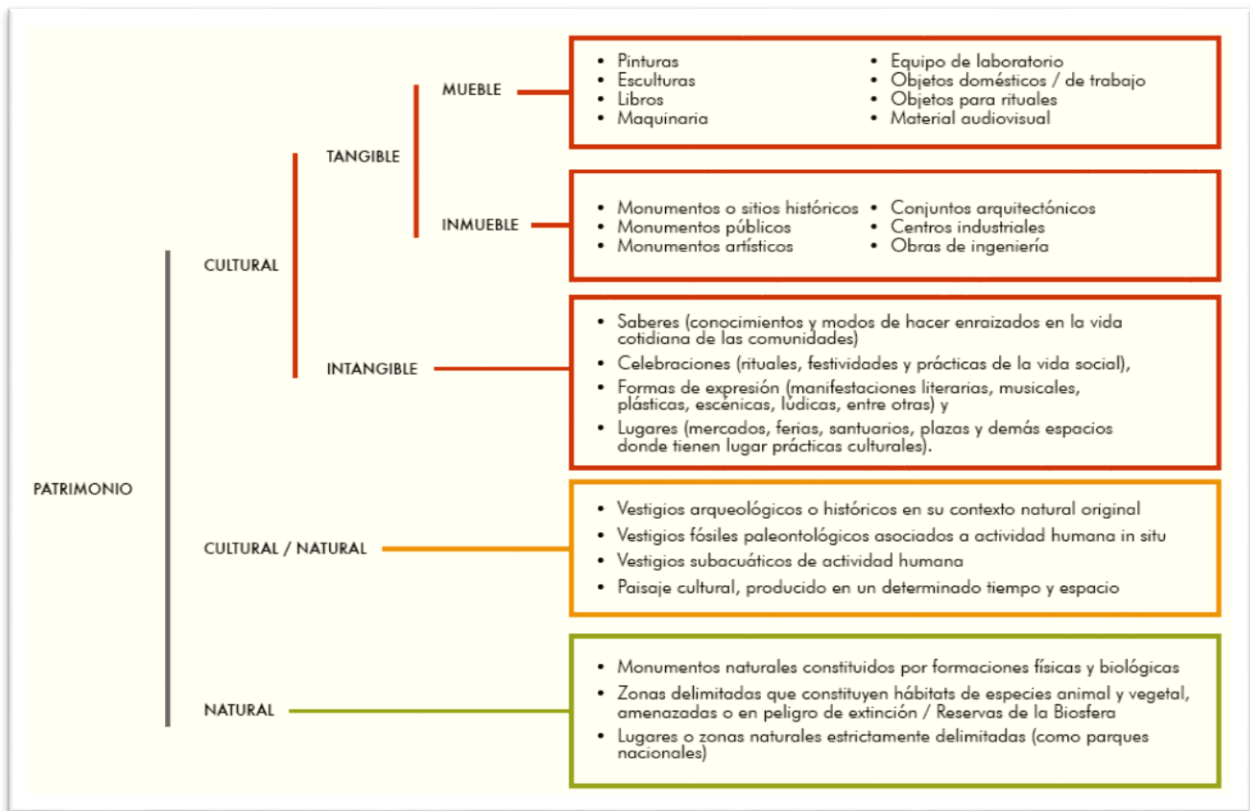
PATRIMONIO

CULTURAL

TANGIBLE

MUEBLE

- Pinturas
- Esculturas
- Libros
- Maquinaria

- Equipo de laboratorio
- Objetos domésticos / de trabajo
- Objetos para rituales
- Material audiovisual

INMUEBLE

- Monumentos o sitios históricos
- Monumentos públicos
- Monumentos artísticos

- Conjuntos arquitectónicos
- Centros industriales
- Obras de ingeniería

INTANGIBLE

- Saberes (conocimientos y modos de hacer enraizados en la vida cotidiana de las comunidades)
- Celebraciones (rituales, festividades y prácticas de la vida social),
- Formas de expresión (manifestaciones literarias, musicales, plásticas, escénicas, lúdicas, entre otras) y
- Lugares (mercados, ferias, santuarios, plazas y demás espacios donde tienen lugar prácticas culturales).

CULTURAL / NATURAL

- Vestigios arqueológicos o históricos en su contexto natural original
- Vestigios fósiles paleontológicos asociados a actividad humana in situ
- Vestigios subacuáticos de actividad humana
- Paisaje cultural, producido en un determinado tiempo y espacio

NATURAL

- Monumentos naturales constituidos por formaciones físicas y biológicas
- Zonas delimitadas que constituyen hábitats de especies animal y vegetal, amenazadas o en peligro de extinción / Reservas de la Biosfera
- Lugares o zonas naturales estrictamente delimitadas (como parques nacionales)